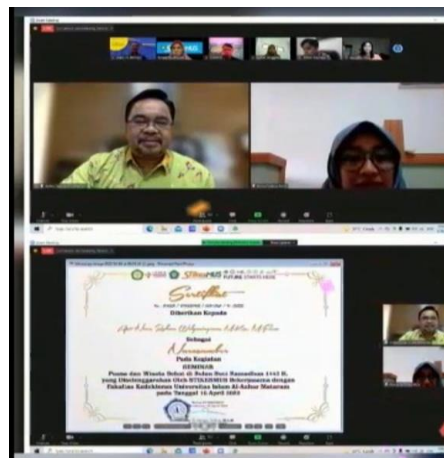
Sertifikat

Diberikan Kepada

Sebagai

Pada Kegiatan

SEMINAR

Puasa dan Wisata Sehat di Bulan Suci Ramadhan 1443 H.
yang Diselenggarakan Oleh STIKES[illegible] Bekerjasama dengan
Fakultas Kedokteran Universitas Islam Al-Azhar Mataram
pada Tanggal 14 April 2022